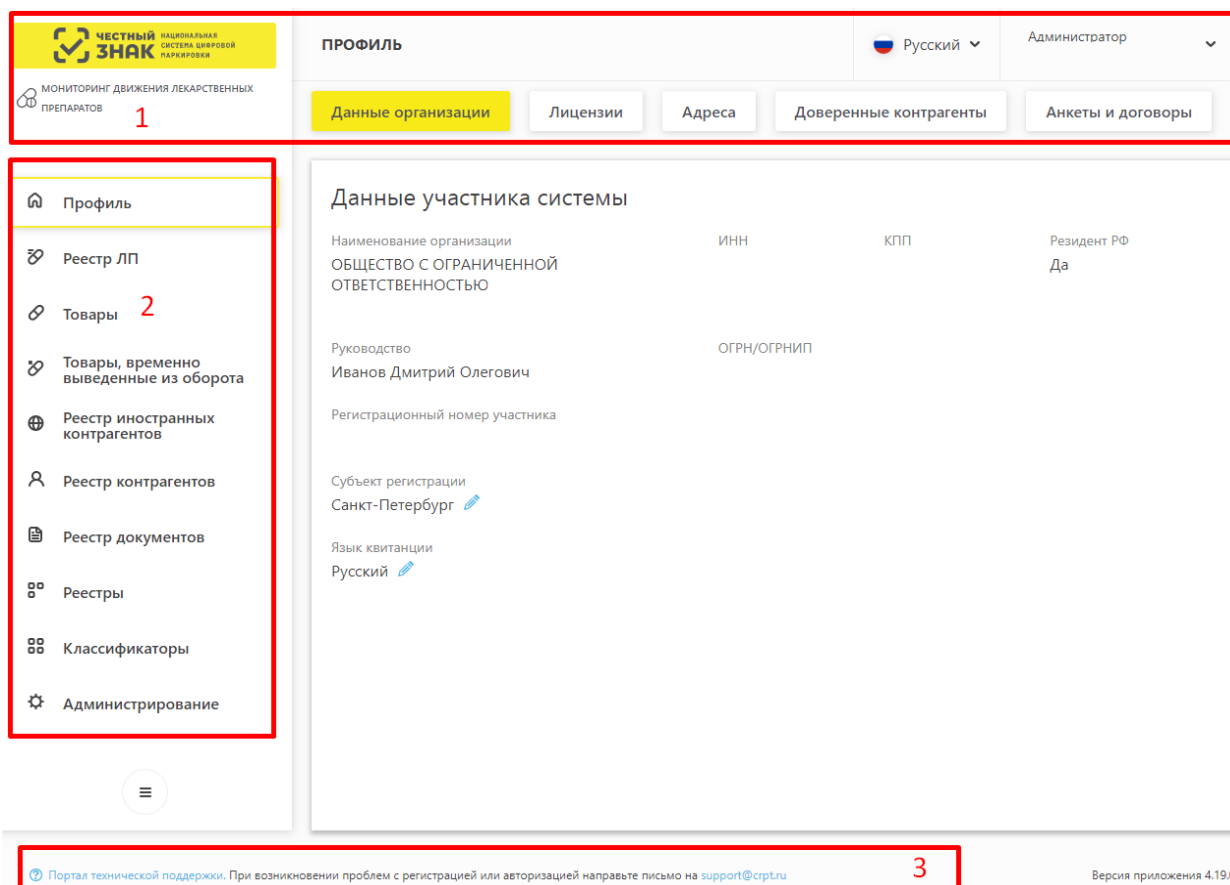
ЧЕСТНЫЙ ЗНАК НАЦИОНАЛЬНАЯ СИСТЕМА ЦИФРОВОЙ МАРКИРОВКИ

МОНИТОРИНГ ДВИЖЕНИЯ ЛЕКАРСТВЕННЫХ ПРЕПАРАТОВ

1

ПРОФИЛЬ

Русский

Администратор

Данные организации | Лицензии | Адреса | Доверенные контрагенты | Анкеты и договоры

Профиль

Реестр ЛП

Товары

2

Товары, временно выведенные из оборота

Реестр иностранных контрагентов

Реестр контрагентов

Реестр документов

Реестры

Классификаторы

Администрирование

Данные участника системы

Наименование организации
ОБЩЕСТВО С ОГРАНИЧЕННОЙ ОТВЕТСТВЕННОСТЬЮ

ИНН

КПП

Резидент РФ
Да

Руководство
Иванов Дмитрий Олегович

ОГРН/ОГРНИП

Регистрационный номер участника

Субъект регистрации
Санкт-Петербург

Язык квитанции
Русский

Портал технической поддержки. При возникновении проблем с регистрацией или авторизацией направьте письмо на support@crpt.ru

3

Версия приложения 4.19.